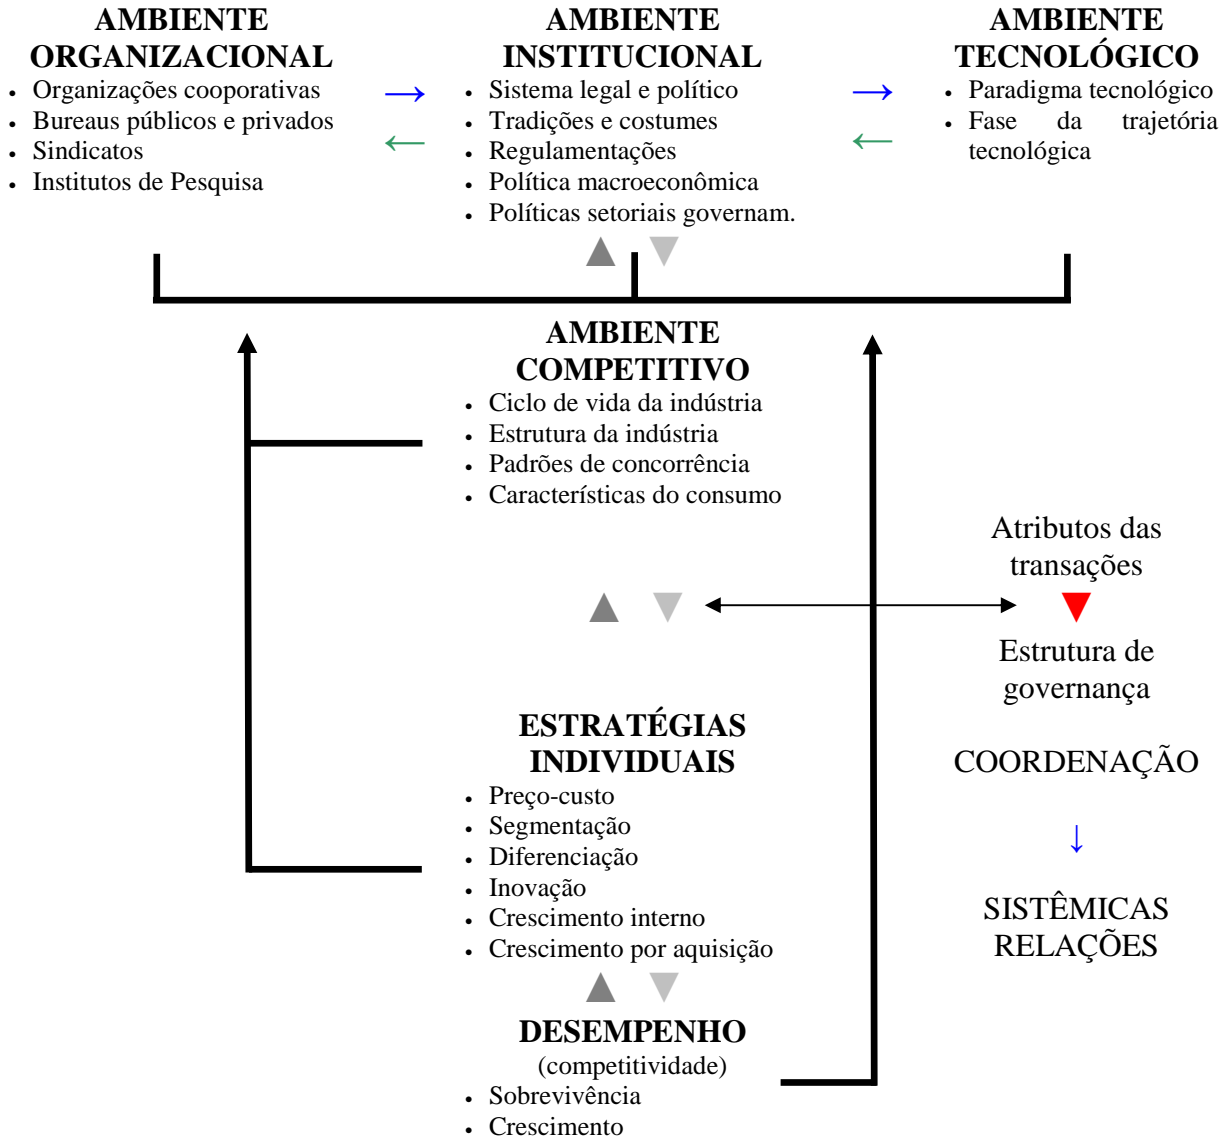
AMBIENTE ORGANIZACIONAL
- Organizações cooperativas
- Bureaus públicos e privados
- Sindicatos
- Institutos de Pesquisa

AMBIENTE INSTITUCIONAL
- Sistema legal e político
- Tradições e costumes
- Regulamentações
- Política macroeconômica
- Políticas setoriais governam.

AMBIENTE TECNOLÓGICO
- Paradigma tecnológico
- Fase da trajetória tecnológica

AMBIENTE COMPETITIVO
- Ciclo de vida da indústria
- Estrutura da indústria
- Padrões de concorrência
- Características do consumo

Atributos das transações

Estrutura de governança

COORDENAÇÃO

SISTÊMICAS RELAÇÕES

ESTRATÉGIAS INDIVIDUAIS
- Preço-custo
- Segmentação
- Diferenciação
- Inovação
- Crescimento interno
- Crescimento por aquisição

DESEMPENHO
(competitividade)
- Sobrevivência
- Crescimento